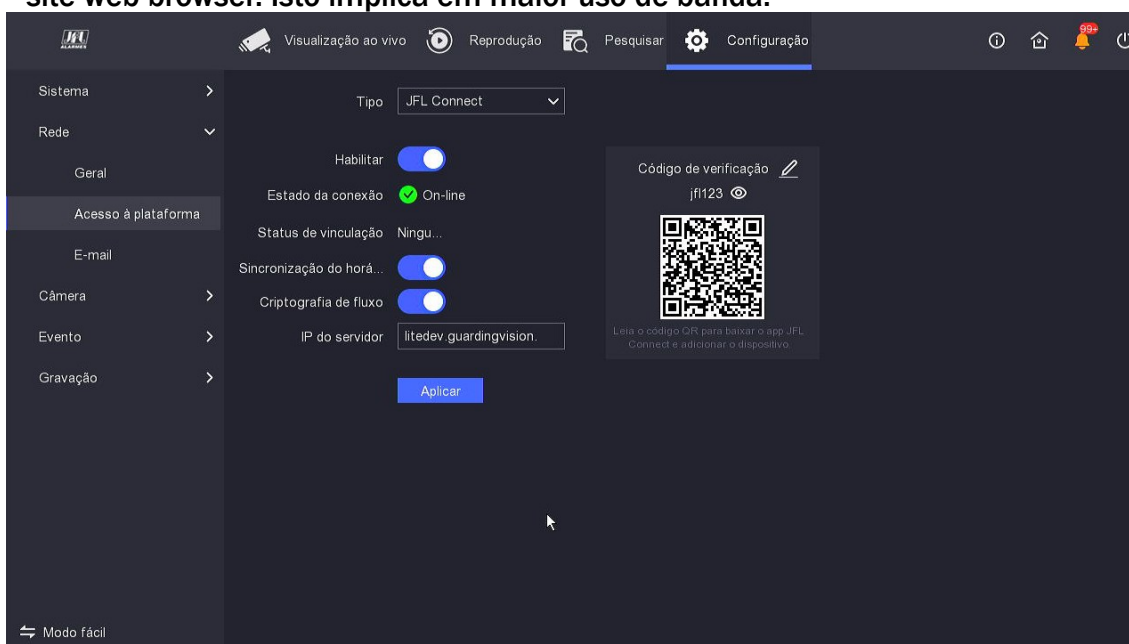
site web browser. Isto implica em maior uso de banda.

JFL ALARMES

Visualização ao vivo Reprodução Pesquisar Configuração

99+

Sistema
Rede
Geral
Acesso à plataforma
E-mail
Câmera
Evento
Gravação

Tipo JFL Connect

Habilitar
Estado da conexão On-line
Status de vinculação Ningu...
Sincronização do horá...
Criptografia de fluxo
IP do servidor litedev.guardingvision.

Aplicar

Código de verificação
jfl123

Leia o código QR para baixar o app JFL Connect e adicionar o dispositivo.

Modo fácil